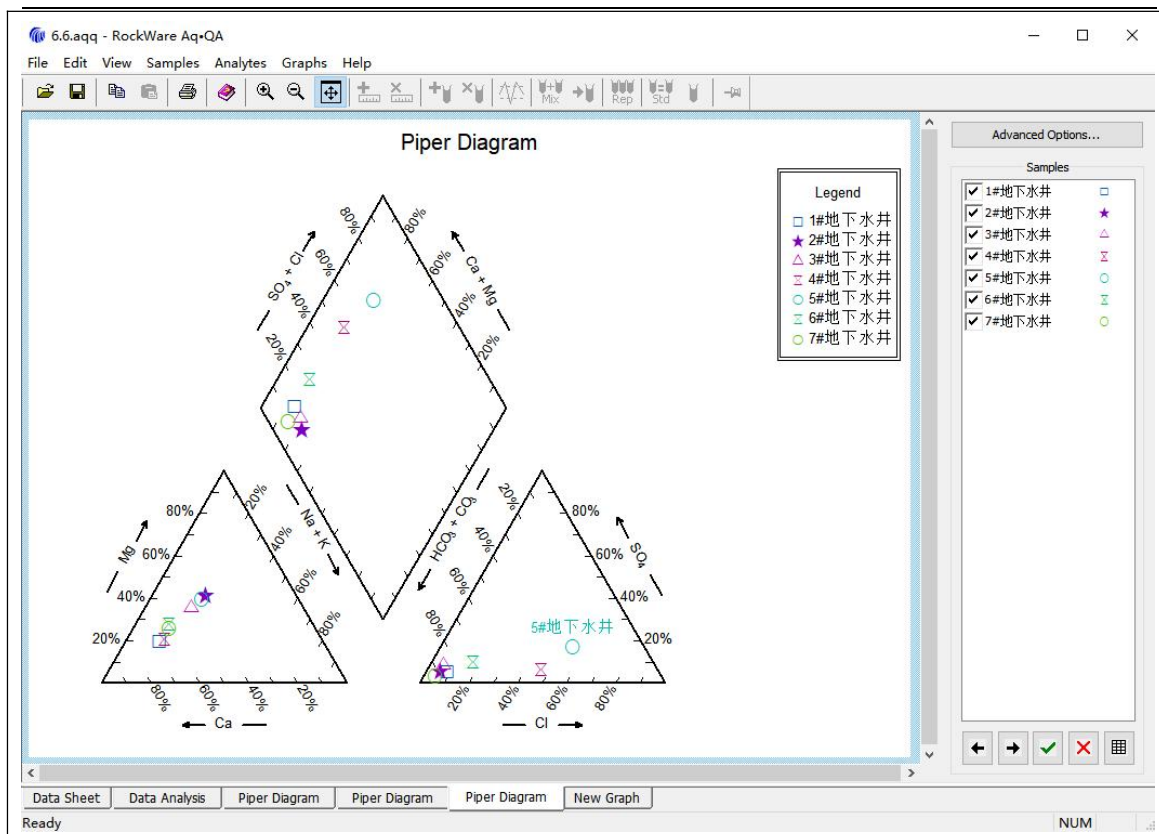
6.6.aqq - RockWare Aq•QA

File Edit View Samples Analytes Graphs Help

Mix Rep Std

Piper Diagram

Legend
1#地下水井
2#地下水井
3#地下水井
4#地下水井
5#地下水井
6#地下水井
7#地下水井

$SO_4 + Cl$
Ca + Mg
80%
60%
40%
20%
80%
60%
40%
20%

Na + K
$HCO_3 + CO_3$
20%
40%
60%
80%
20%
40%
60%
80%

Mg
80%
60%
40%
20%
80%
60%
40%
20%
Ca

$SO_4$
80%
60%
40%
20%
20%
40%
60%
80%
Cl

5#地下水井

Advanced Options...

Samples
1#地下水井
2#地下水井
3#地下水井
4#地下水井
5#地下水井
6#地下水井
7#地下水井

Data Sheet | Data Analysis | Piper Diagram | Piper Diagram | Piper Diagram | New Graph

Ready
NUM